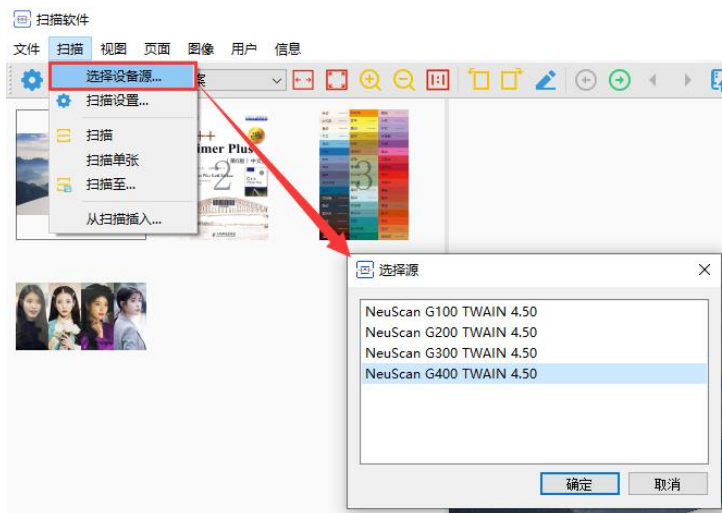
扫描软件

文件 扫描 视图 页面 图像 用户 信息

选择设备源...
扫描设置...
扫描
扫描单张
扫描至...
从扫描插入...

案

++
imer Plus

2

3

选择源

NeuScan G100 TWAIN 4.50
NeuScan G200 TWAIN 4.50
NeuScan G300 TWAIN 4.50
NeuScan G400 TWAIN 4.50

确定 取消